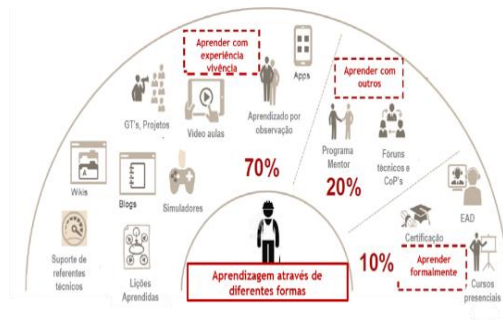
Aprender com experiência vivência

Apps

GT's, Projetos

Video aulas

Aprendizado por observação

Wikis

Blogs

Simuladores

70%

Suporte de referentes técnicos

Lições Aprendidas

Aprender com outros

Programa Mentor

Foruns técnicos e CoP's

20%

EAD

Certificação

10%

Aprender formalmente

Cursos presenciais

Aprendizagem através de diferentes formas